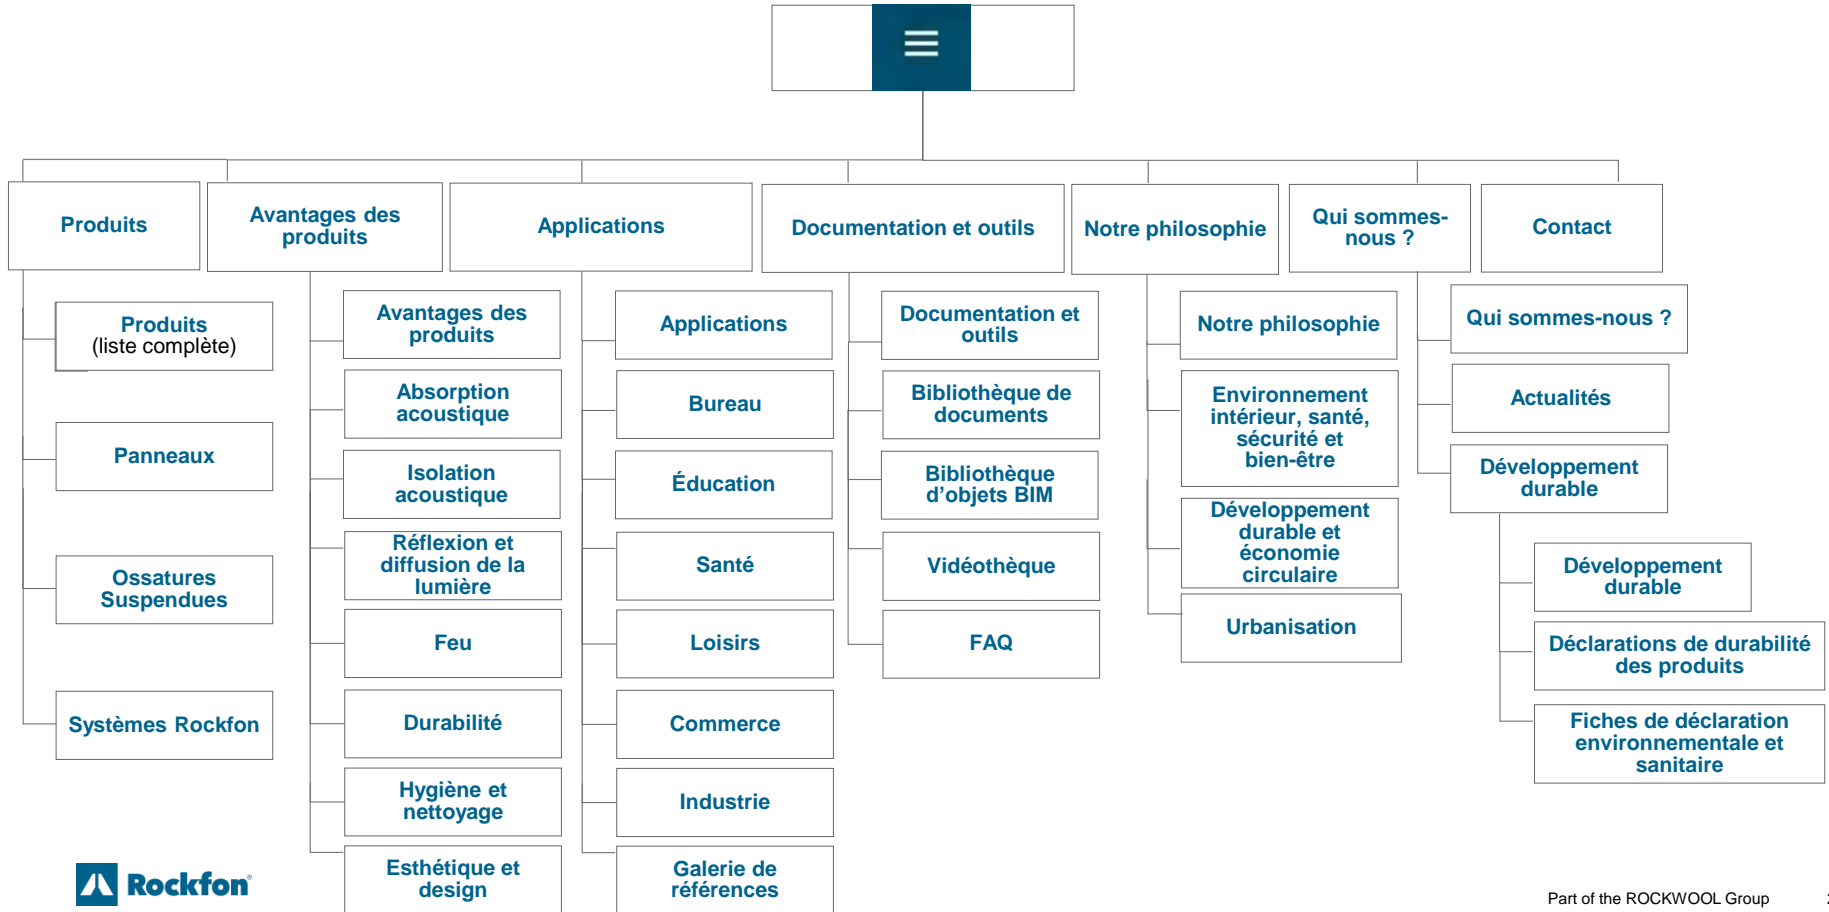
Produits

Avantages des produits

Applications

Documentation et outils

Notre philosophie

Qui sommes-nous ?

Contact

Produits (liste complète)

Panneaux

Ossatures Suspendues

Systèmes Rockfon

Avantages des produits

Absorption acoustique

Isolation acoustique

Réflexion et diffusion de la lumière

Feu

Durabilité

Hygiène et nettoyage

Esthétique et design

Applications

Bureau

Éducation

Santé

Loisirs

Commerce

Industrie

Galerie de références

Documentation et outils

Bibliothèque de documents

Bibliothèque d'objets BIM

Vidéothèque

FAQ

Notre philosophie

Environnement intérieur, santé, sécurité et bien-être

Développement durable et économie circulaire

Urbanisation

Qui sommes-nous ?

Actualités

Développement durable

Développement durable

Déclarations de durabilité des produits

Fiches de déclaration environnementale et sanitaire

Rockfon®

Part of the ROCKWOOL Group